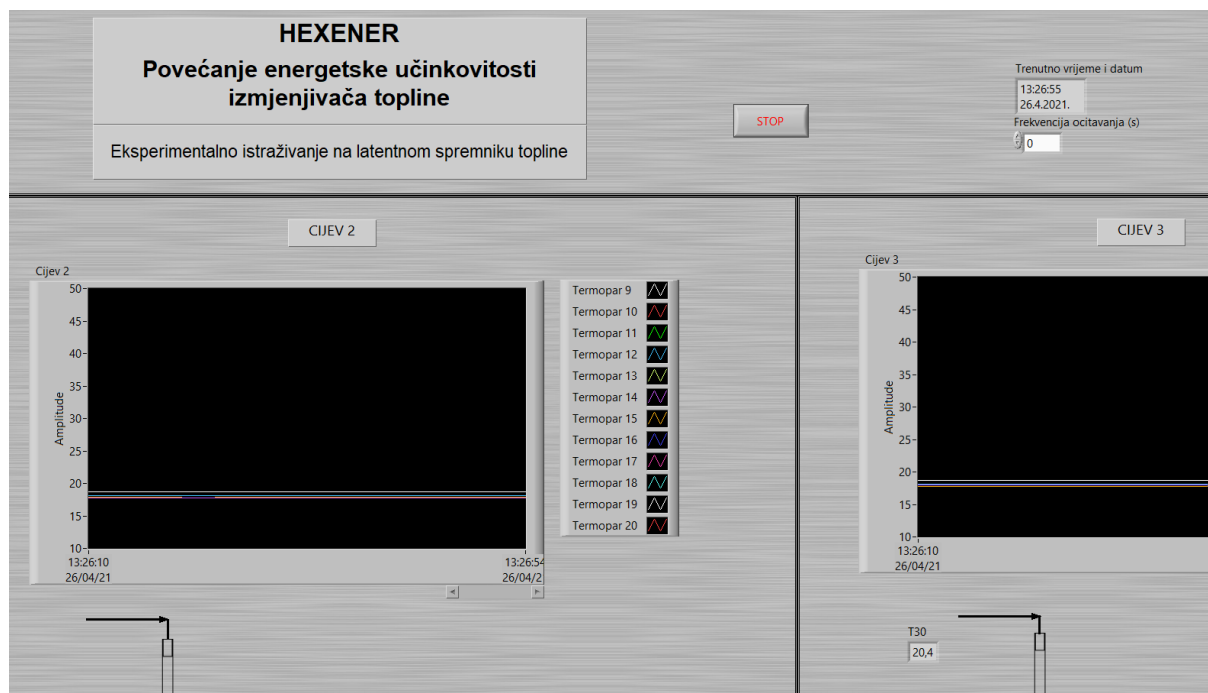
HEXENER
Povećanje energetske učinkovitosti izmjenjivača topline

Eksperimentalno istraživanje na latentnom spremniku topline

STOP

Trenutno vrijeme i datum
13:26:55
26.4.2021.
Frekvencija ocitavanja (s)
0

CIJEV 2

Cijev 2
50
45
40
35
30
25
20
15
10
Amplitude
13:26:10
26/04/21
13:26:54
26/04/2

Termopar 9
Termopar 10
Termopar 11
Termopar 12
Termopar 13
Termopar 14
Termopar 15
Termopar 16
Termopar 17
Termopar 18
Termopar 19
Termopar 20

CIJEV 3

Cijev 3
50
45
40
35
30
25
20
15
10
Amplitude
13:26:10
26/04/21

T30
20,4